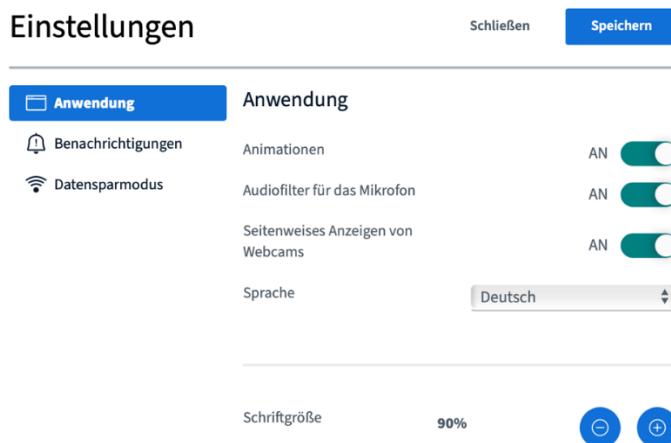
Einstellungen

Schließen

Speichern

Anwendung

Benachrichtigungen

Datensparmodus

Anwendung

Animationen

AN

Audiofilter für das Mikrofon

AN

Seitenweises Anzeigen von Webcams

AN

Sprache

Deutsch

Schriftgröße

90%